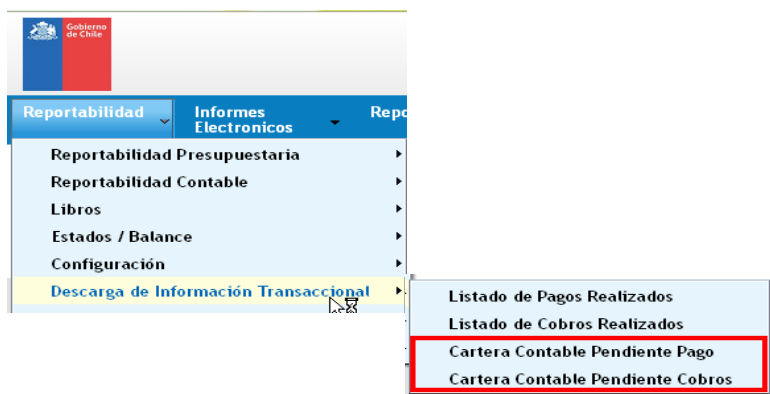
Gobierno de Chile

Reportabilidad
Informes Electronicos
Repo

Reportabilidad Presupuestaria
Reportabilidad Contable
Libros
Estados / Balance
Configuración
Descarga de Información Transaccional

Listado de Pagos Realizados
Listado de Cobros Realizados
Cartera Contable Pendiente Pago
Cartera Contable Pendiente Cobros